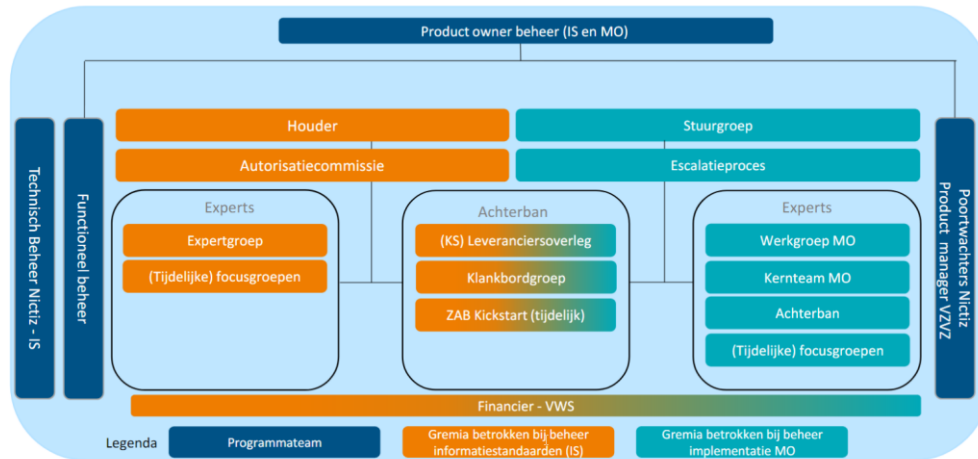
Product owner beheer (IS en MO)

Technisch Beheer Nictiz - IS

Functioneel beheer

Houder

Autorisatiecommissie

Stuurgroep

Escalatieproces

Experts

Expertgroep

(Tijdelijke) focusgroepen

Achterban

(KS) Leveranciersoverleg

Klankbordgroep

ZAB Kickstart (tijdelijk)

Experts

Werkgroep MO

Kernteam MO

Achterban

(Tijdelijke) focusgroepen

Poortwachters Nictiz
Product manager VZVZ

Financier - VWS

Legenda

Programmateam

Gremia betrokken bij beheer informatiestandaarden (IS)

Gremia betrokken bij beheer implementatie MO